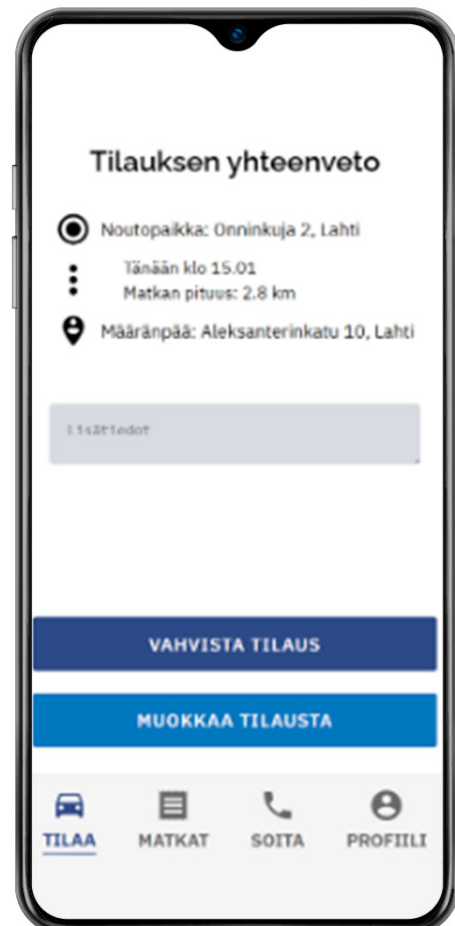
Tilauksen yhteenveto

Noutopaikka: Onninkuja 2, Lahti

Tänään klo 15.01
Matkan pituus: 2.8 km

Määränpää: Aleksanterinkatu 10, Lahti

Lisätiedot

VAHVISTA TILAUS

MUOKKAA TILAUSTA

TILAA MATKAT SOITA PROFIILI